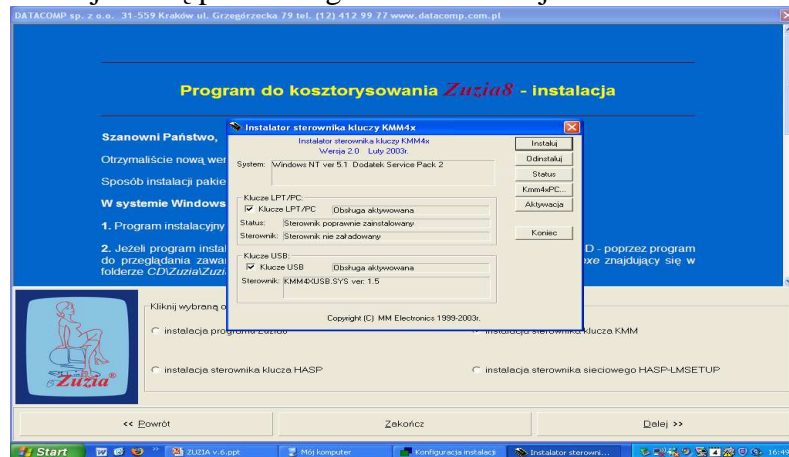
DATACOMP sp. z o.o. 31-559 Kraków ul. Grzegórzecka 79 tel. (12) 412 99 77 www.datacomp.com.pl

Program do kosztorysowania Zuzia8 - instalacja

Szanowni Państwo,

Otrzymaliście nową wer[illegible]

Sposób instalacji pakie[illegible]

W systemie Windows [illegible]

1. Program instalacyjny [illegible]

2. Jeżeli program instal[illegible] D - poprzez program do przeglądania zawa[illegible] exe znajdujący się w folderze CD\Zuzia\Zuzi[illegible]

Instalator sterownika kluczy KMM4x

Instalator sterownika kluczy KMM4x
Wersja 2.0 Luty 2003r.

System: Windows NT ver 5.1 Dodatek Service Pack 2

Instaluj
Odinstaluj
Status
Kmm4xPC...
Aktywacja

Klucze LPT/PC:
Klucze LPT/PC Obsługa aktywowana
Status: Sterownik poprawnie zainstalowany
Sterownik: Sterownik nie załadowany

Koniec

Klucze USB:
Klucze USB Obsługa aktywowana
Sterownik: KMM4XUSB.SYS ver. 1.5

Copyright (C) MM Electronics 1999-2003r.

Kliknij wybraną o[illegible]

instalacja programu Zuzia

instalacja sterownika klucza KMM

instalacja sterownika klucza HASP

instalacja sterownika sieciowego HASP-LMSETUP

Zuzia

<< Powrót

Zakończ

Dalej >>

Start

ZUZIA v.6.ppt

Mój komputer

Konfiguracja instalacji

Instalator sterowni...

16:49